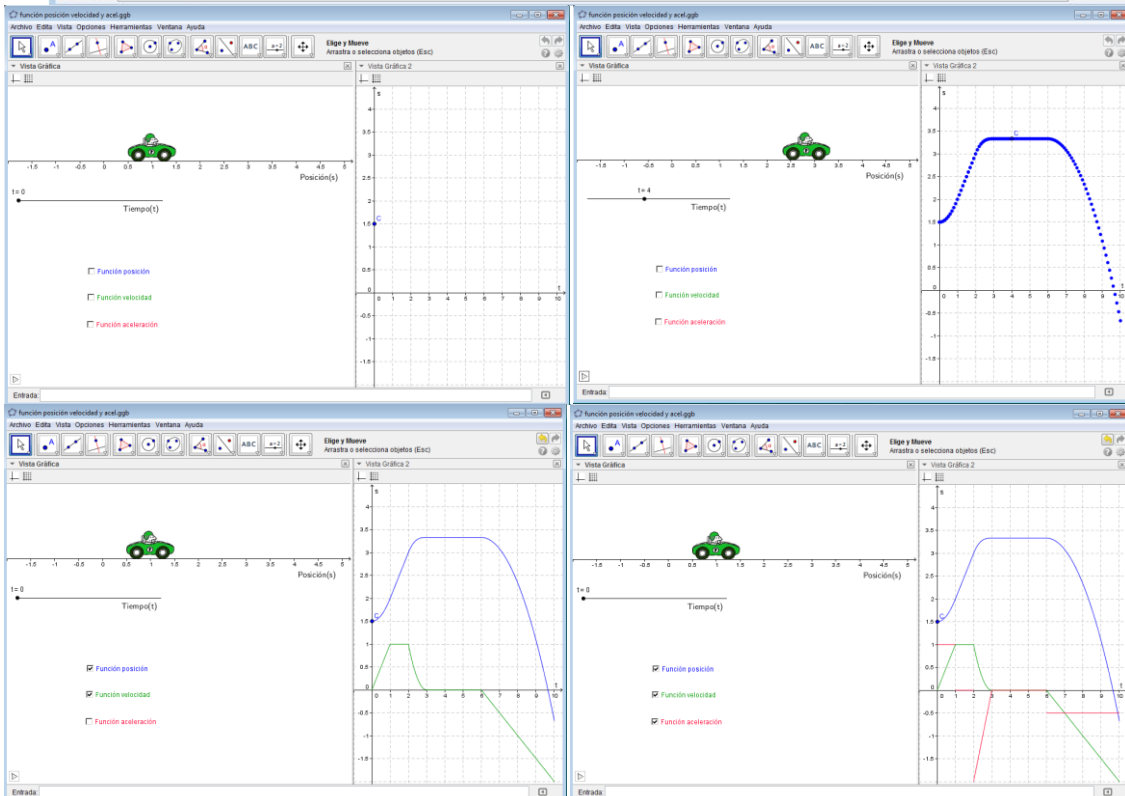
función posición velocidad y acel.ggb
Archivo Edita Vista Opciones Herramientas Ventana Ayuda
ABC $a=2$
Elige y Mueve
Arrastra o selecciona objetos (Esc)
Vista Gráfica
Vista Gráfica 2
-1.5 -1 -0.5 0 0.5 1 1.5 2 2.5 3 3.5 4 4.5 5
Posición(s)
t = 0
Tiempo(t)
Función posición
Función velocidad
Función aceleración
s
4 3.5 3 2.5 2 1.5 1 0.5 0 -0.5 -1 -1.5
C
0 1 2 3 4 5 6 7 8 9 10
t
Entrada:

función posición velocidad y acel.ggb
Archivo Edita Vista Opciones Herramientas Ventana Ayuda
ABC $a=2$
Elige y Mueve
Arrastra o selecciona objetos (Esc)
Vista Gráfica
Vista Gráfica 2
-1.5 -1 -0.5 0 0.5 1 1.5 2 2.5 3 3.5 4 4.5 5
Posición(s)
t = 4
Tiempo(t)
Función posición
Función velocidad
Función aceleración
s
4 3.5 3 2.5 2 1.5 1 0.5 0 -0.5 -1 -1.5
C
0 1 2 3 4 5 6 7 8 9 10
t
Entrada:

función posición velocidad y acel.ggb
Archivo Edita Vista Opciones Herramientas Ventana Ayuda
ABC $a=2$
Elige y Mueve
Arrastra o selecciona objetos (Esc)
Vista Gráfica
Vista Gráfica 2
-1.5 -1 -0.5 0 0.5 1 1.5 2 2.5 3 3.5 4 4.5 5
Posición(s)
t = 0
Tiempo(t)
Función posición
Función velocidad
Función aceleración
s
4 3.5 3 2.5 2 1.5 1 0.5 0 -0.5 -1 -1.5
C
0 1 2 3 4 5 6 7 8 9 10
t
Entrada:

función posición velocidad y acel.ggb
Archivo Edita Vista Opciones Herramientas Ventana Ayuda
ABC $a=2$
Elige y Mueve
Arrastra o selecciona objetos (Esc)
Vista Gráfica
Vista Gráfica 2
-1.5 -1 -0.5 0 0.5 1 1.5 2 2.5 3 3.5 4 4.5 5
Posición(s)
t = 0
Tiempo(t)
Función posición
Función velocidad
Función aceleración
s
4 3.5 3 2.5 2 1.5 1 0.5 0 -0.5 -1 -1.5
C
0 1 2 3 4 5 6 7 8 9 10
t
Entrada: